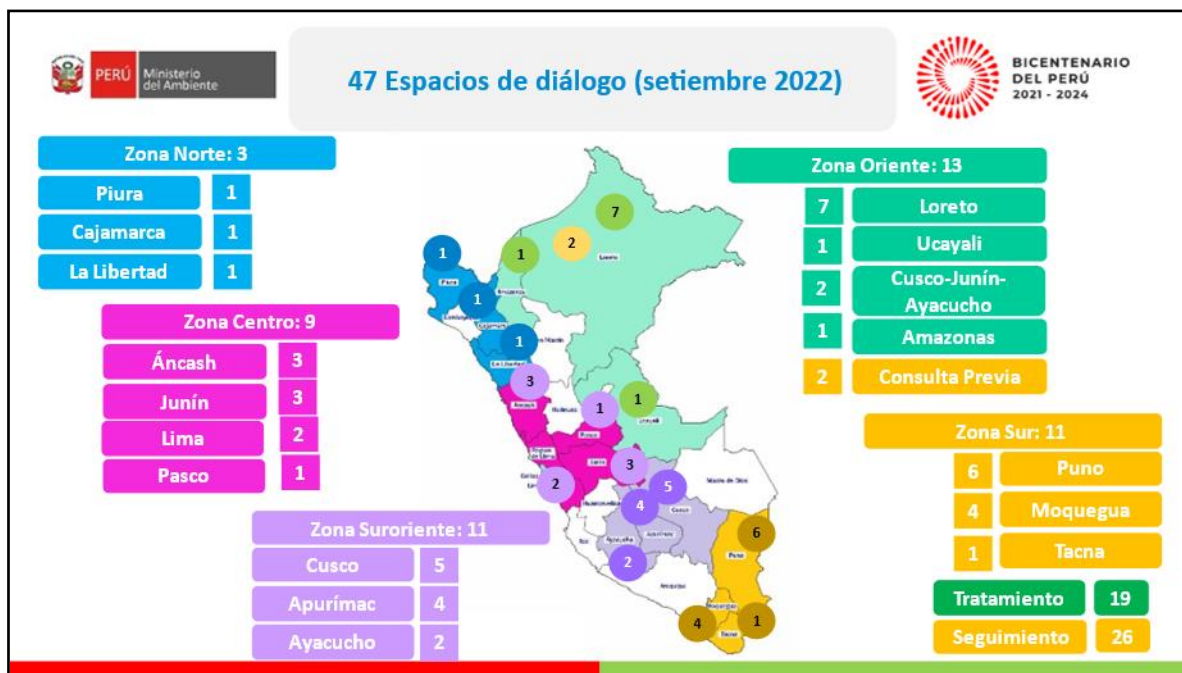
PERÚ Ministerio del Ambiente

47 Espacios de diálogo (setiembre 2022)

BICENTENARIO DEL PERÚ 2021 - 2024

Zona Norte: 3

| Piura | 1 |
|---|---|
| Cajamarca | 1 |
| La Libertad | 1 |

Zona Centro: 9

| Áncash | 3 |
|---|---|
| Junín | 3 |
| Lima | 2 |
| Pasco | 1 |

Zona Suroriente: 11

| Cusco | 5 |
|---|---|
| Apurímac | 4 |
| Ayacucho | 2 |

Zona Oriente: 13

| 7 | Loreto |
|---|---|
| 1 | Ucayali |
| 2 | Cusco-Junín-Ayacucho |
| 1 | Amazonas |
| 2 | Consulta Previa |

Zona Sur: 11

| 6 | Puno |
|---|---|
| 4 | Moquegua |
| 1 | Tacna |

| Tratamiento | 19 |
|---|---|
| Seguimiento | 26 |

1 1 2 7 1 1 3 1 1 3 2 5 4 2 6 4 1

Piura Lambayeque Cajamarca Amazonas La Libertad San Martín Loreto Áncash Huánuco Ucayali Pasco Lima Junín Callao Huancavelica Madre de Dios Cusco Apurímac Ayacucho Ica Puno Arequipa Moquegua Tacna